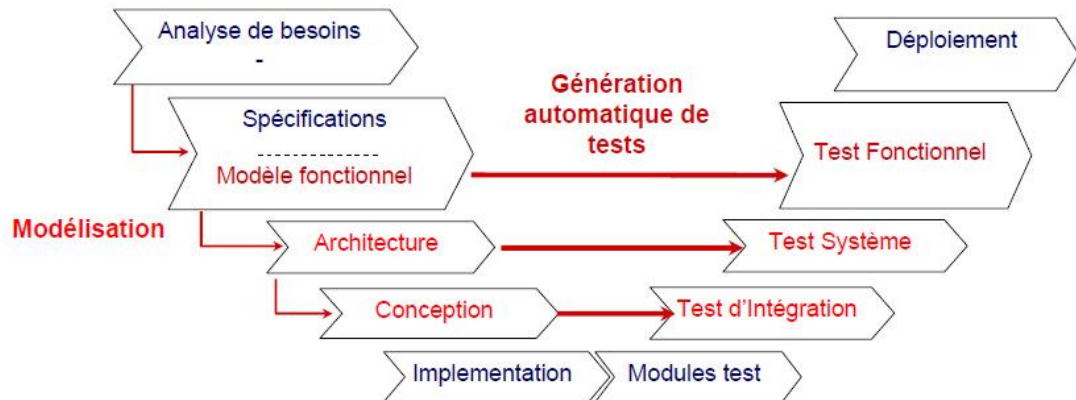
Analyse de besoins
-

Déploiement

Génération automatique de tests

Spécifications
Modèle fonctionnel

Test Fonctionnel

Modélisation

Architecture

Test Système

Conception

Test d'Intégration

Implementation

Modules test